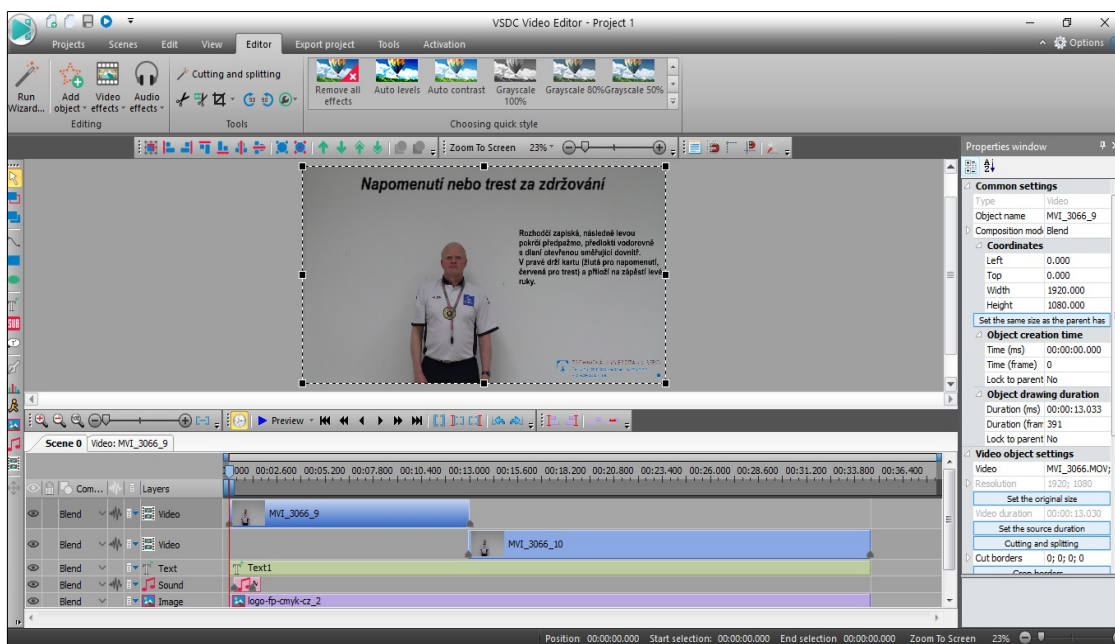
VSDC Video Editor - Project 1

Projects Scenes Edit View Editor Export project Tools Activation

Options

Run Wizard... Add object Video effects Audio effects

Editing

Cutting and splitting

Tools

Remove all effects Auto levels Auto contrast Grayscale 100% Grayscale 80% Grayscale 50%

Choosing quick style

Zoom To Screen 23%

Napomenutí nebo trest za zdržování

Rozhodčí zapíská, následně levou pokrčí předpažmo, předloktí vodorovně s dlaní otevřenou směřující dovnitř. V pravé drží kartu (žlutá pro napomenutí, červená pro trest) a přiloží na zápěstí levé ruky.

Preview

Scene 0 Video: MVI_3066_9

00:00 00:02.600 00:05.200 00:07.800 00:10.400 00:13.000 00:15.600 00:18.200 00:20.800 00:23.400 00:26.000 00:28.600 00:31.200 00:33.800 00:36.400

Com... Layers

Blend Video MVI_3066_9

Blend Video MVI_3066_10

Blend Text Text1

Blend Sound

Blend Image logo-fp-cmyk-cz_2

Properties window

Common settings

| Type | Video |
|---|---|
| Object name | MVI_3066_9 |
| Composition mode | Blend |

Coordinates

| Left | 0.000 |
|---|---|
| Top | 0.000 |
| Width | 1920.000 |
| Height | 1080.000 |

Set the same size as the parent has

Object creation time

| Time (ms) | 00:00:00.000 |
|---|---|
| Time (frame) | 0 |
| Lock to parent | No |

Object drawing duration

| Duration (ms) | 00:00:13.033 |
|---|---|
| Duration (fram | 391 |
| Lock to parent | No |

Video object settings

| Video | MVI_3066.MOV; |
|---|---|
| Resolution | 1920; 1080 |

Set the original size

| Video duration | 00:00:13.030 |
|---|---|

Set the source duration

Cutting and splitting

| Cut borders | 0; 0; 0; 0 |
|---|---|

Crop borders

Position: 00:00:00.000 Start selection: 00:00:00.000 End selection 00:00:00.000 Zoom To Screen 23%